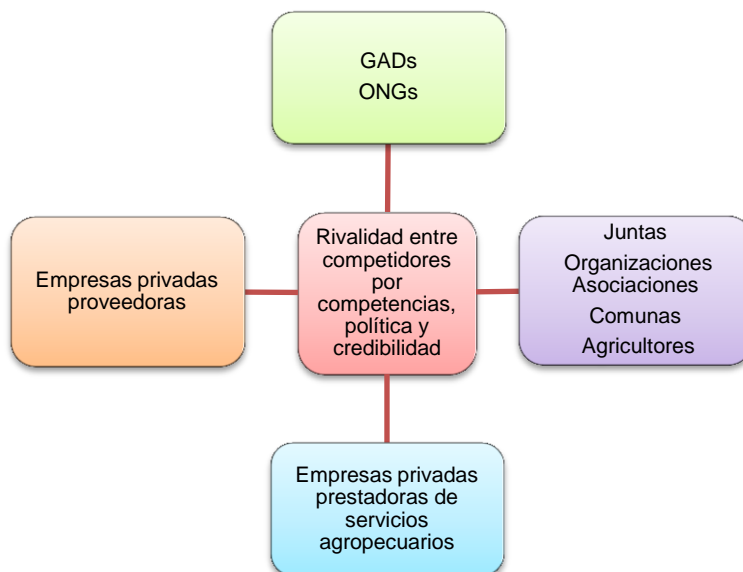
GADs
ONGs

Empresas privadas proveedoras

Rivalidad entre competidores por competencias, política y credibilidad

Juntas
Organizaciones
Asociaciones
Comunas
Agricultores

Empresas privadas prestadoras de servicios agropecuarios